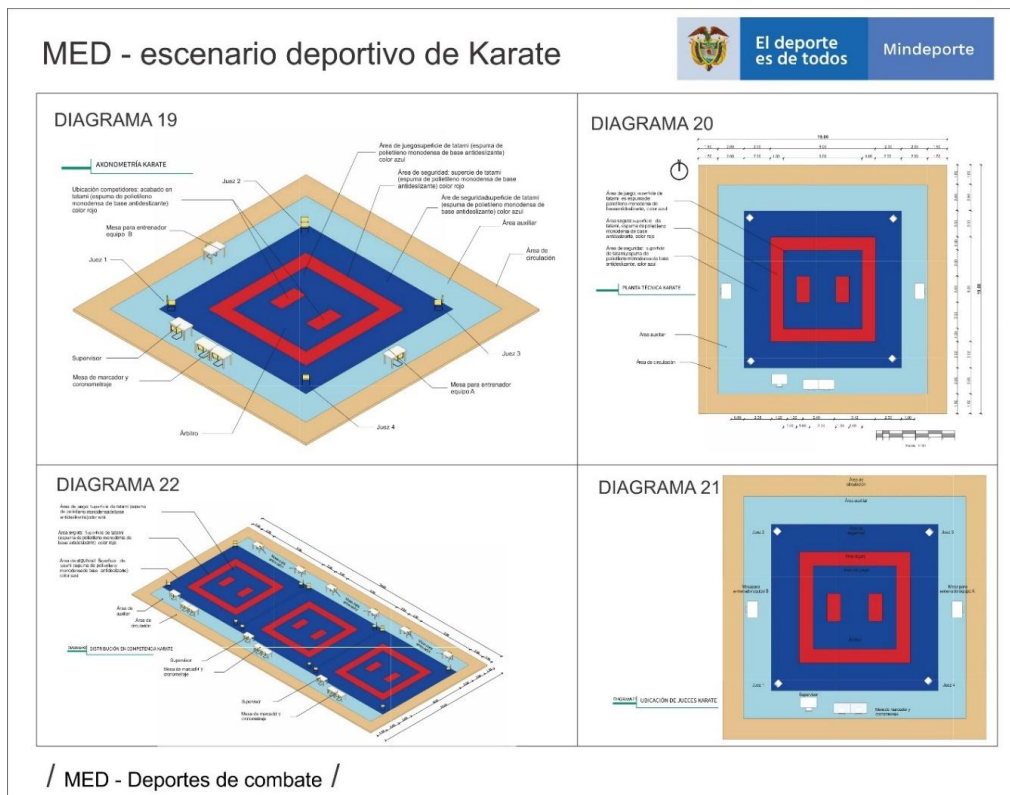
MED - escenario deportivo de Karate

El deporte es de todos

Mindeporte

DIAGRAMA 19

AXONOMETRÍA KARATE

Área de juegosupeficie de tatami (espuma de polietileno monodensa de base antideslizante) color azul

Juez 2

Área de seguridad: supercie de tatami (espuma de polietileno monodensa de base antideslizante) color rojo

Ubicación competidores: acabado en tatami (espuma de polietileno monodensa de base antideslizante) color rojo

Áre de seguridadsuperficie de tatami (espuma de polietileno monodensa de base antideslizante) color azul

Área auxiliar

Mesa para entrenador equipo B

Área de circulación

Juez 1

Supervisor

Juez 3

Mesa de marcador y coronometraje

Mesa para entrenador equipo A

Árbitro

Juez 4

DIAGRAMA 20

PLANTA TÉCNICA KARATE

Área auxiliar

Área de circulación

DIAGRAMA 22

DISTRIBUCIÓN EN COMPETENCIA KARATE

Área de auxiliar

Área de circulación

Supervisor

Mesa de marcador y coronometraje

DIAGRAMA 21

Área de circulación

Área auxiliar

Juez 2

Juez 3

Juez 1

Juez 4

UBICACIÓN DE JUECES KARATE

Supervisor

/ MED - Deportes de combate /